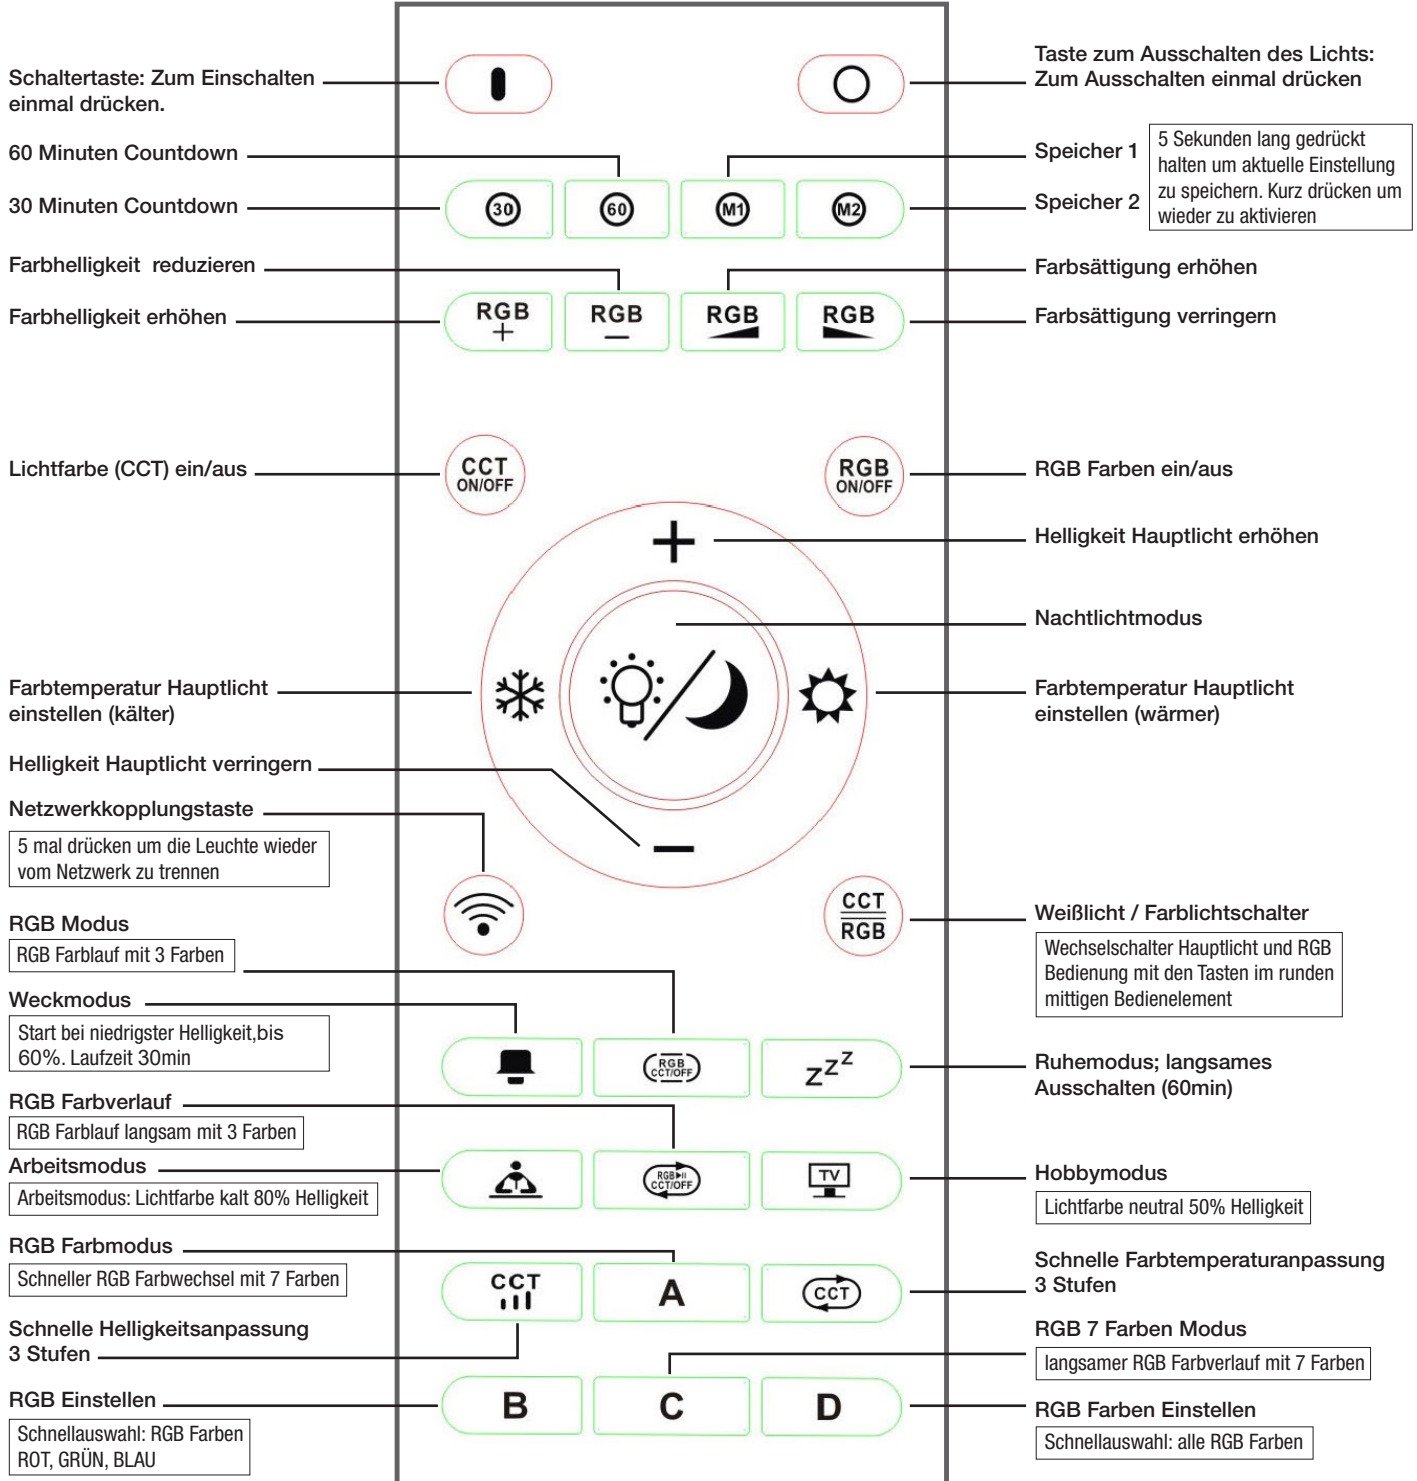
Schaltertaste: Zum Einschalten einmal drücken.

Taste zum Ausschalten des Lichts: Zum Ausschalten einmal drücken

60 Minuten Countdown

30 Minuten Countdown

Speicher 1

Speicher 2

5 Sekunden lang gedrückt halten um aktuelle Einstellung zu speichern. Kurz drücken um wieder zu aktivieren

30 60 M1 M2

Farbhelligkeit reduzieren

Farbhelligkeit erhöhen

RGB + RGB − RGB RGB

Farbsättigung erhöhen

Farbsättigung verringern

Lichtfarbe (CCT) ein/aus

CCT ON/OFF

RGB ON/OFF

RGB Farben ein/aus

Helligkeit Hauptlicht erhöhen

Nachtlichtmodus

Farbtemperatur Hauptlicht einstellen (kälter)

Farbtemperatur Hauptlicht einstellen (wärmer)

Helligkeit Hauptlicht verringern

Netzwerkkopplungstaste

5 mal drücken um die Leuchte wieder vom Netzwerk zu trennen

CCT RGB

Weißlicht / Farblichtschalter

Wechselschalter Hauptlicht und RGB Bedienung mit den Tasten im runden mittigen Bedienelement

RGB Modus

RGB Farblauf mit 3 Farben

Weckmodus

Start bei niedrigster Helligkeit,bis 60%. Laufzeit 30min

RGB CCT/OFF

zzz

Ruhemodus; langsames Ausschalten (60min)

RGB Farbverlauf

RGB Farblauf langsam mit 3 Farben

Arbeitsmodus

Arbeitsmodus: Lichtfarbe kalt 80% Helligkeit

RGB CCT/OFF

TV

Hobbymodus

Lichtfarbe neutral 50% Helligkeit

RGB Farbmodus

Schneller RGB Farbwechsel mit 7 Farben

CCT

A

CCT

Schnelle Farbtemperaturanpassung 3 Stufen

Schnelle Helligkeitsanpassung 3 Stufen

RGB 7 Farben Modus

langsamer RGB Farbverlauf mit 7 Farben

RGB Einstellen

Schnellauswahl: RGB Farben ROT, GRÜN, BLAU

B C D

RGB Farben Einstellen

Schnellauswahl: alle RGB Farben